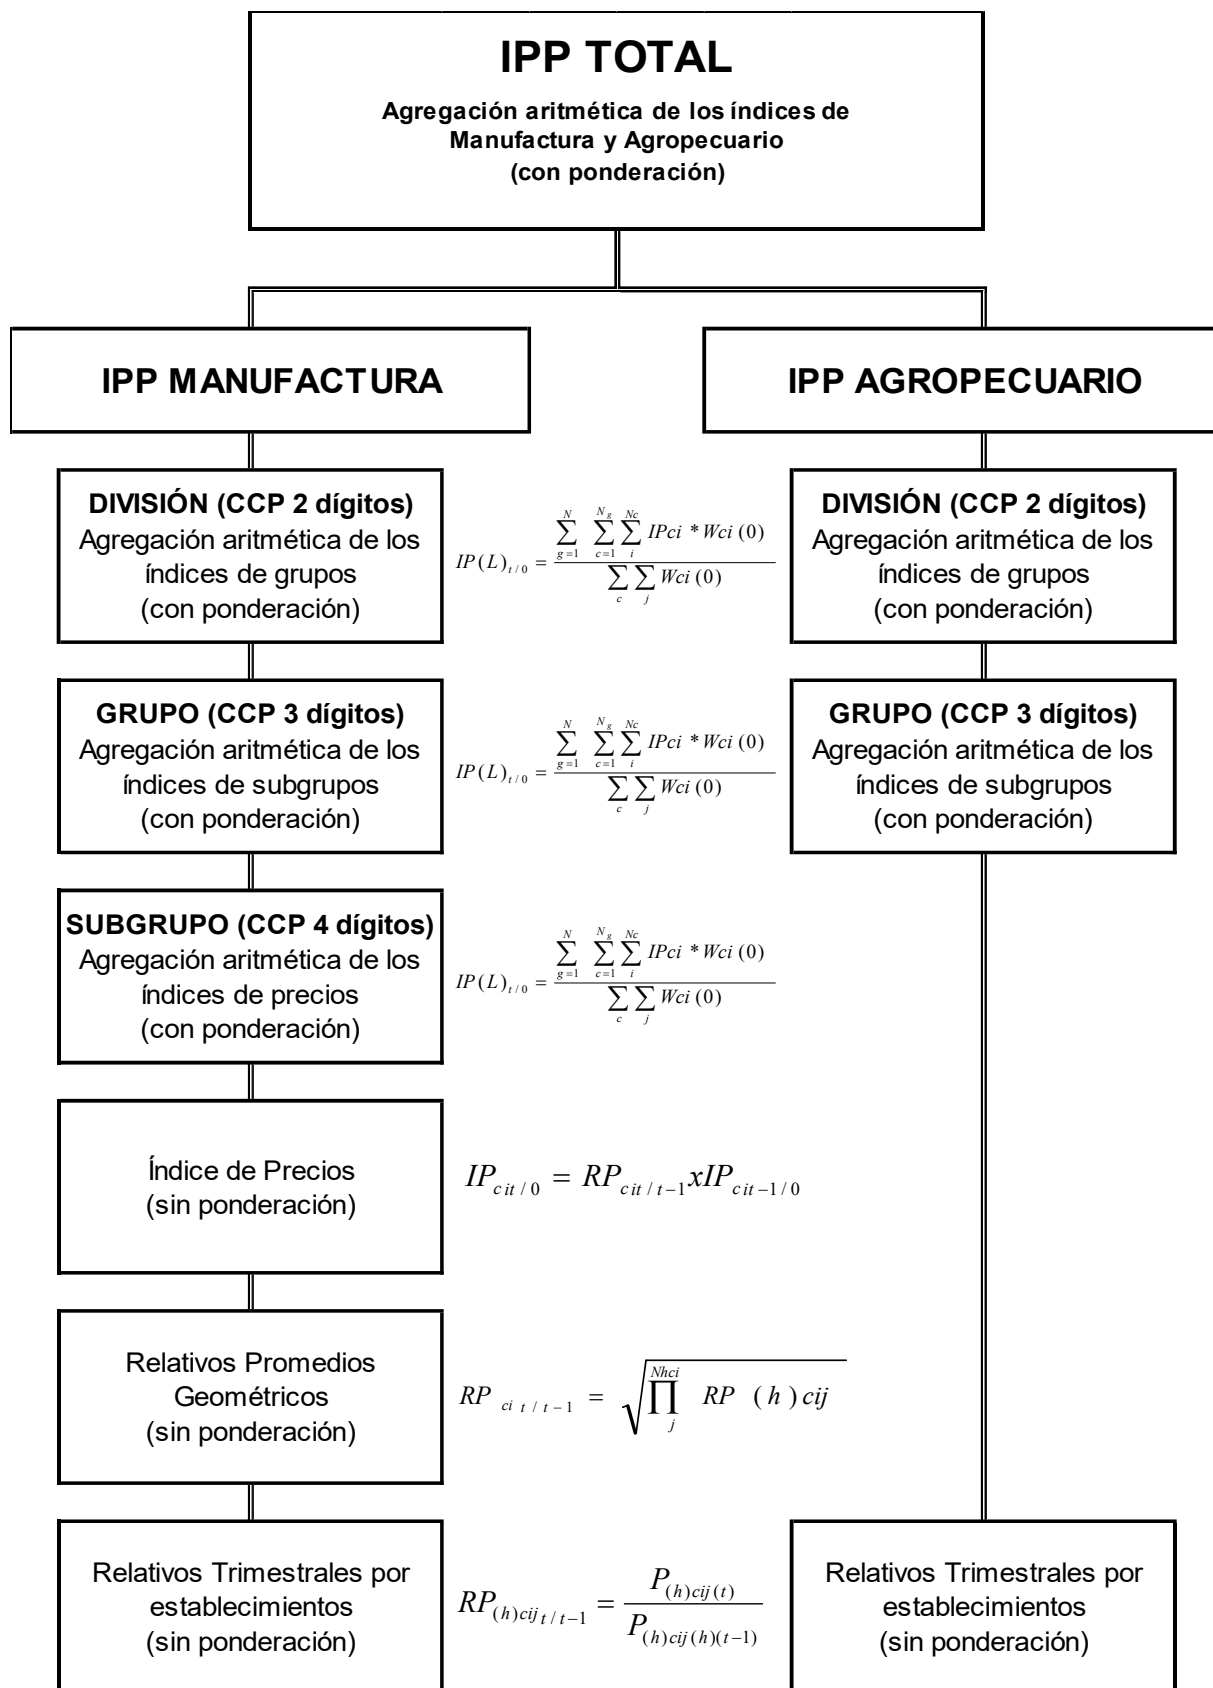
IPP TOTAL

Agregación aritmética de los índices de Manufactura y Agropecuario (con ponderación)

IPP MANUFACTURA

IPP AGROPECUARIO

DIVISIÓN (CCP 2 dígitos)
Agregación aritmética de los índices de grupos
(con ponderación)

$IP(L)_{t/0} = \frac{\sum_{g=1}^{N} \sum_{c=1}^{N_g} \sum_{i}^{Nc} IPci * Wci(0)}{\sum_{c} \sum_{j} Wci(0)}$

DIVISIÓN (CCP 2 dígitos)
Agregación aritmética de los índices de grupos
(con ponderación)

GRUPO (CCP 3 dígitos)
Agregación aritmética de los índices de subgrupos
(con ponderación)

$IP(L)_{t/0} = \frac{\sum_{g=1}^{N} \sum_{c=1}^{N_g} \sum_{i}^{Nc} IPci * Wci(0)}{\sum_{c} \sum_{j} Wci(0)}$

GRUPO (CCP 3 dígitos)
Agregación aritmética de los índices de subgrupos
(con ponderación)

SUBGRUPO (CCP 4 dígitos)
Agregación aritmética de los índices de precios
(con ponderación)

$IP(L)_{t/0} = \frac{\sum_{g=1}^{N} \sum_{c=1}^{N_g} \sum_{i}^{Nc} IPci * Wci(0)}{\sum_{c} \sum_{j} Wci(0)}$

Índice de Precios
(sin ponderación)

$IP_{cit/0} = RP_{cit/t-1} x IP_{cit-1/0}$

Relativos Promedios Geométricos
(sin ponderación)

$RP_{ci\,t/t-1} = \sqrt{\prod_{j}^{Nhci} RP(h)cij}$

Relativos Trimestrales por establecimientos
(sin ponderación)

$RP_{(h)cij_{t/t-1}} = \frac{P_{(h)cij(t)}}{P_{(h)cij(h)(t-1)}}$

Relativos Trimestrales por establecimientos
(sin ponderación)